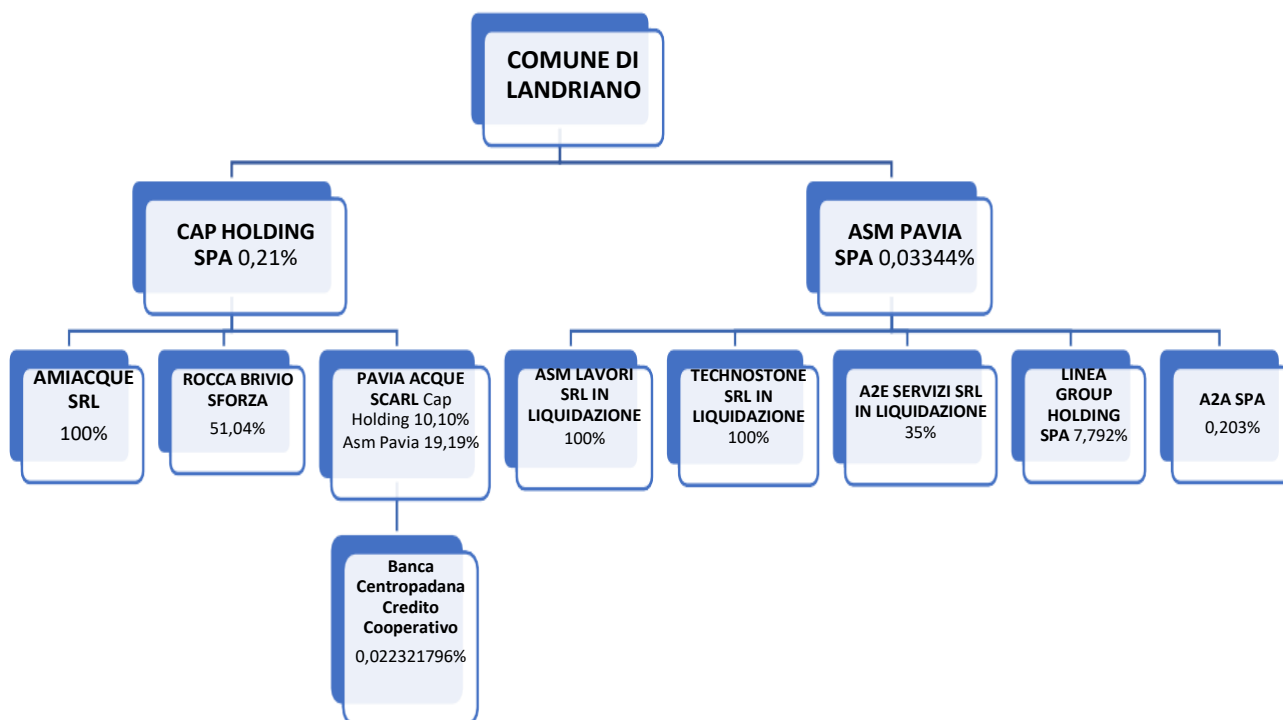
COMUNE DI LANDRIANO

CAP HOLDING SPA 0,21%

ASM PAVIA SPA 0,03344%

AMIACQUE SRL 100%

ROCCA BRIVIO SFORZA 51,04%

PAVIA ACQUE SCARL Cap Holding 10,10% Asm Pavia 19,19%

Banca Centropadana Credito Cooperativo 0,022321796%

ASM LAVORI SRL IN LIQUIDAZIONE 100%

TECHNOSTONE SRL IN LIQUIDAZIONE 100%

A2E SERVIZI SRL IN LIQUIDAZIONE 35%

LINEA GROUP HOLDING SPA 7,792%

A2A SPA 0,203%